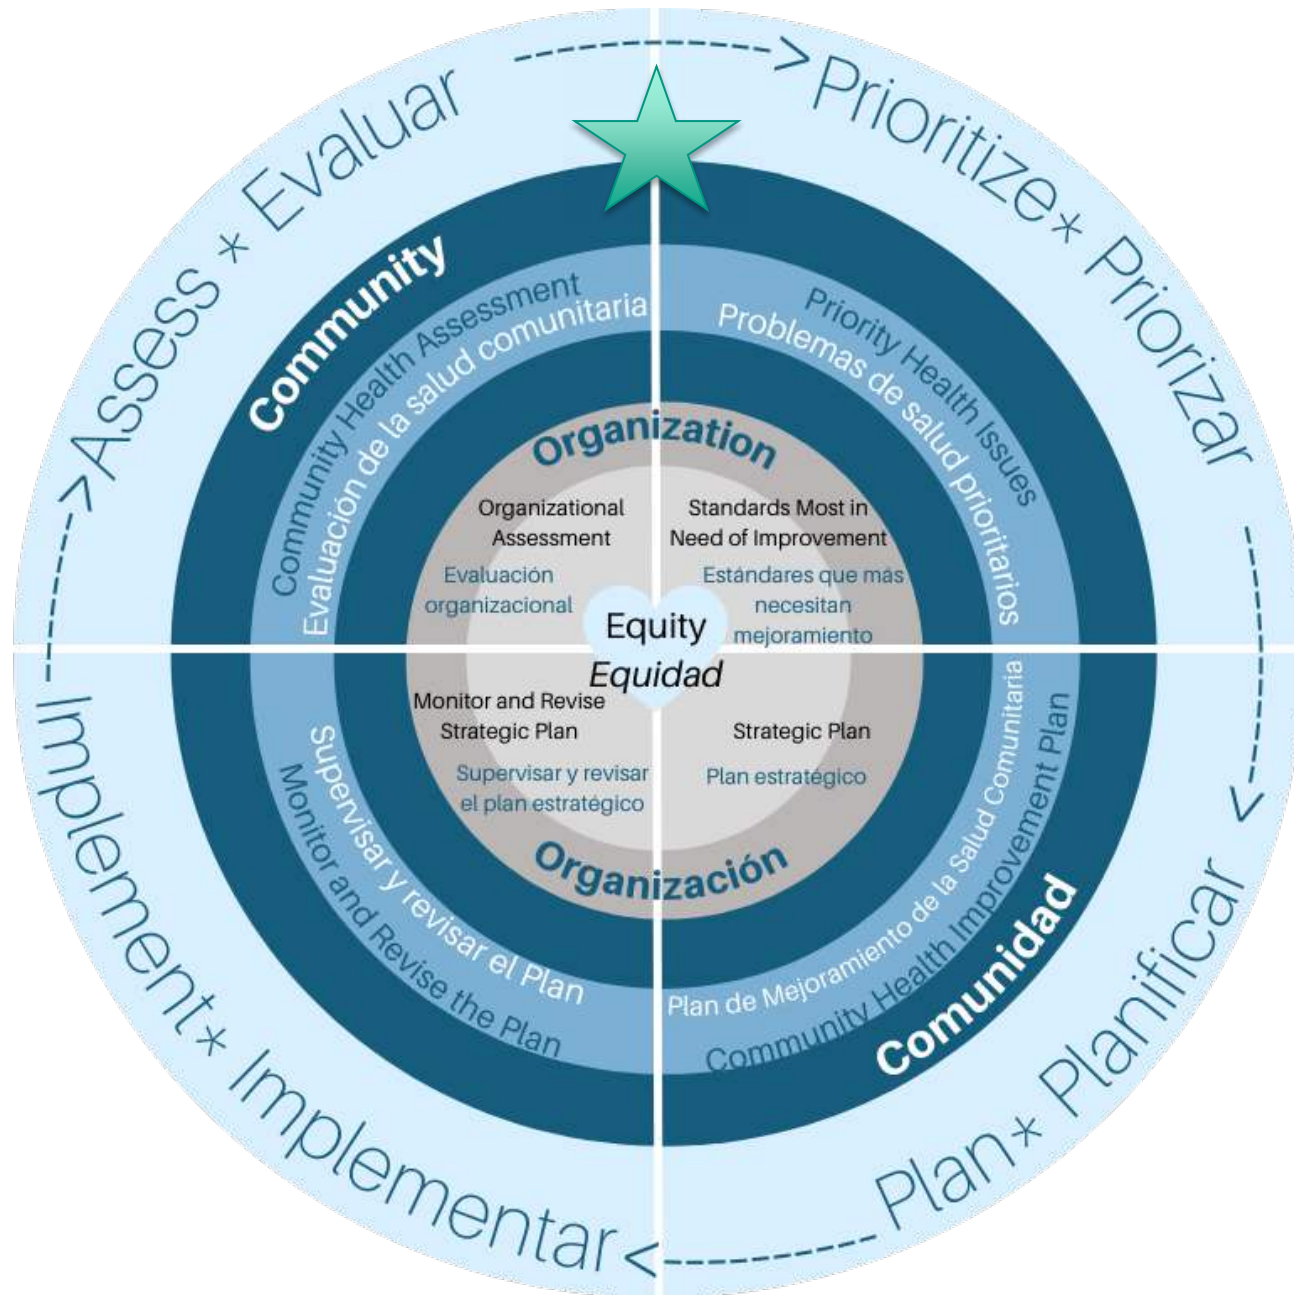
Assess * Evaluar

Prioritize* Priorizar

Plan* Planificar

Implement* Implementar

Community

Community Health Assessment
Evaluación de la salud comunitaria

Priority Health Issues
Problemas de salud prioritarios

Community Health Improvement Plan
Plan de Mejoramiento de la Salud Comunitaria

Comunidad

Monitor and Revise the Plan
Supervisar y revisar el Plan

Organization

Organizational Assessment

Evaluación organizacional

Standards Most in Need of Improvement

Estándares que más necesitan mejoramiento

Equity
Equidad

Monitor and Revise Strategic Plan

Supervisar y revisar el plan estratégico

Strategic Plan

Plan estratégico

Organización